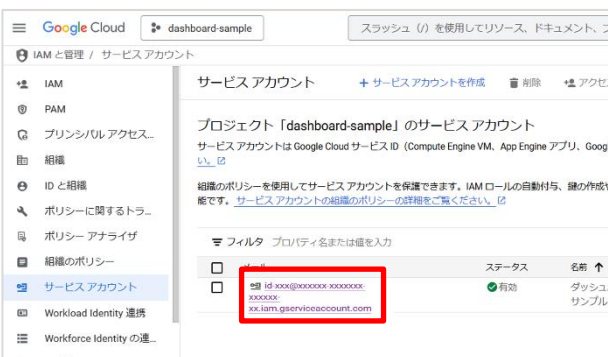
Google Cloud dashboard-sample スラッシュ（/）を使用してリソース、ドキュメント、

IAM と管理 / サービス アカウント

IAM
PAM
プリンシパル アクセス...
組織
ID と組織
ポリシーに関するトラ...
ポリシー アナライザ
組織のポリシー
サービス アカウント
Workload Identity 連携
Workforce Identity の連...

サービス アカウント + サービス アカウントを作成 削除 アクセ

プロジェクト「dashboard-sample」のサービス アカウント

サービス アカウントは Google Cloud サービス ID（Compute Engine VM、App Engine アプリ、Goog い。

組織のポリシーを使用してサービス アカウントを保護できます。IAM ロールの自動付与、鍵の作成 能です。サービス アカウントの組織のポリシーの詳細をご覧ください。

フィルタ プロパティ名または値を入力

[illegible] ステータス 名前

id-xxx@xxxxxx-xxxxxxx-xxxxxx-xx.iam.gserviceaccount.com 有効 ダッシュ サンプル